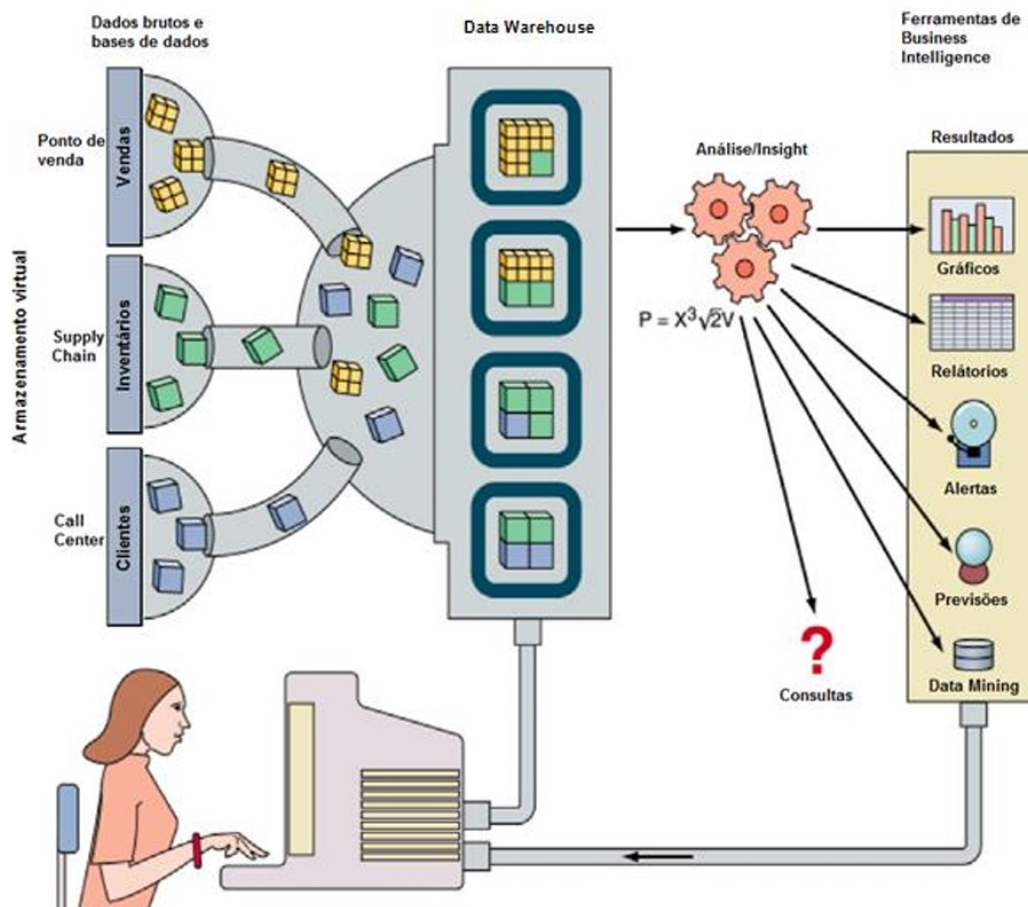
Dados brutos e bases de dados

Data Warehouse

Ferramentas de Business Intelligence

Armazenamento virtual

Ponto de venda

Vendas

Supply Chain

Inventários

Call Center

Clientes

Análise/Insight

$P = X^3\sqrt{2}V$

Resultados

Gráficos

Relátorios

Alertas

Previsões

Data Mining

?

Consultas